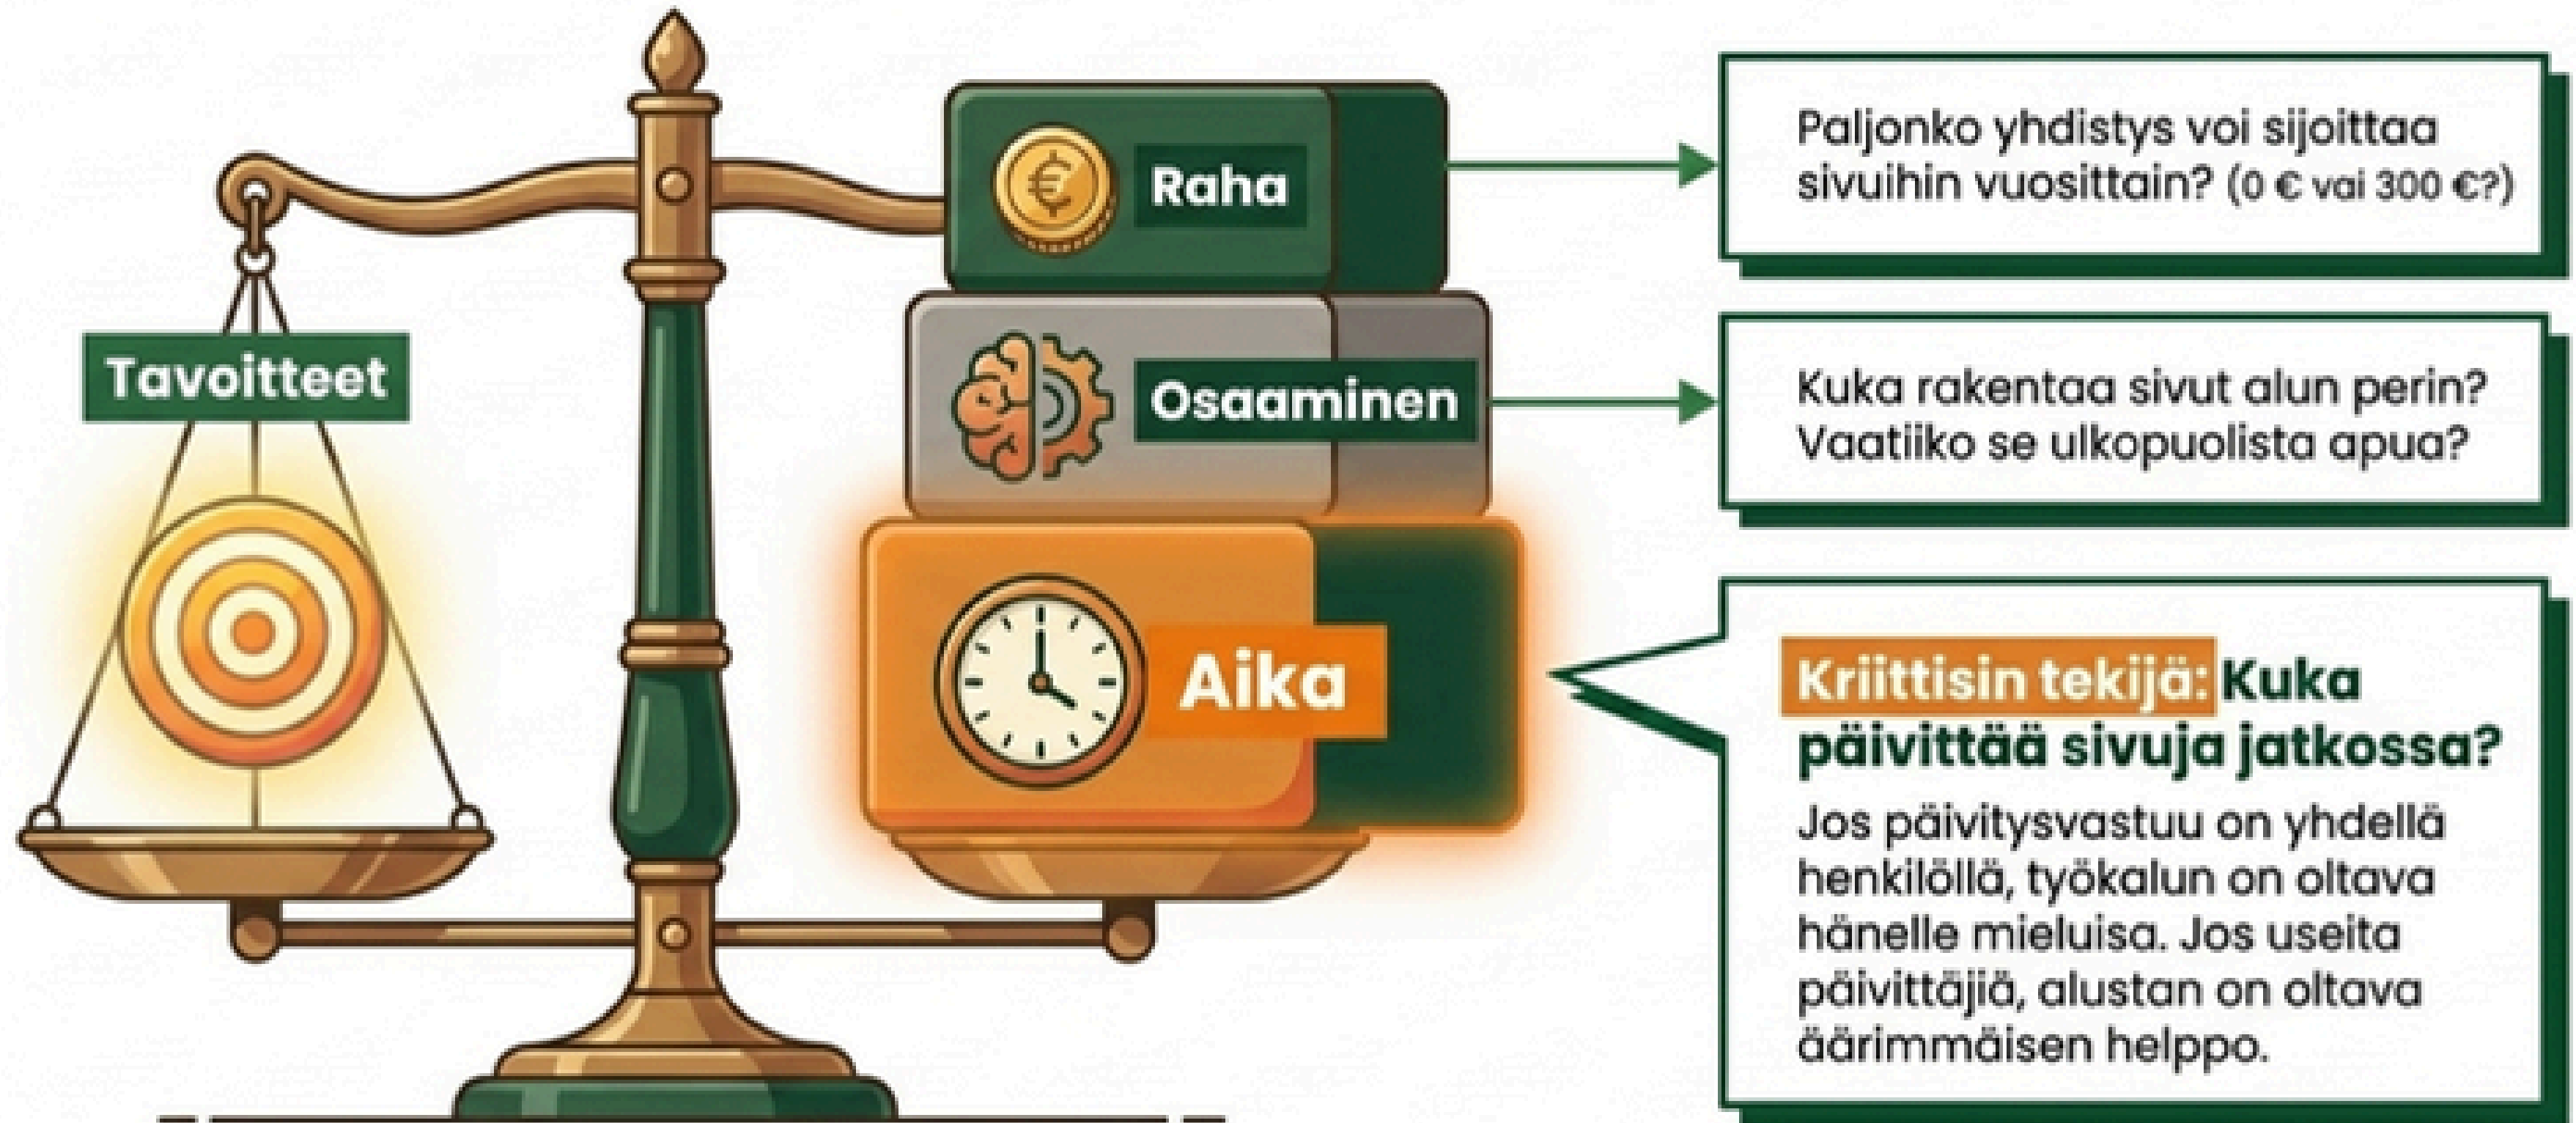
Tavoitteet

Raha

Osaaminen

Aika

Paljonko yhdistys voi sijoittaa sivuihin vuosittain? (0 € vai 300 €?)

Kuka rakentaa sivut alun perin? Vaatiiko se ulkopuolista apua?

Kriittisin tekijä: Kuka päivittää sivuja jatkossa?

Jos päivitysvastuu on yhdellä henkilöllä, työkalun on oltava hänelle mieluisa. Jos useita päivittäjiä, alustan on oltava äärimmäisen helppo.